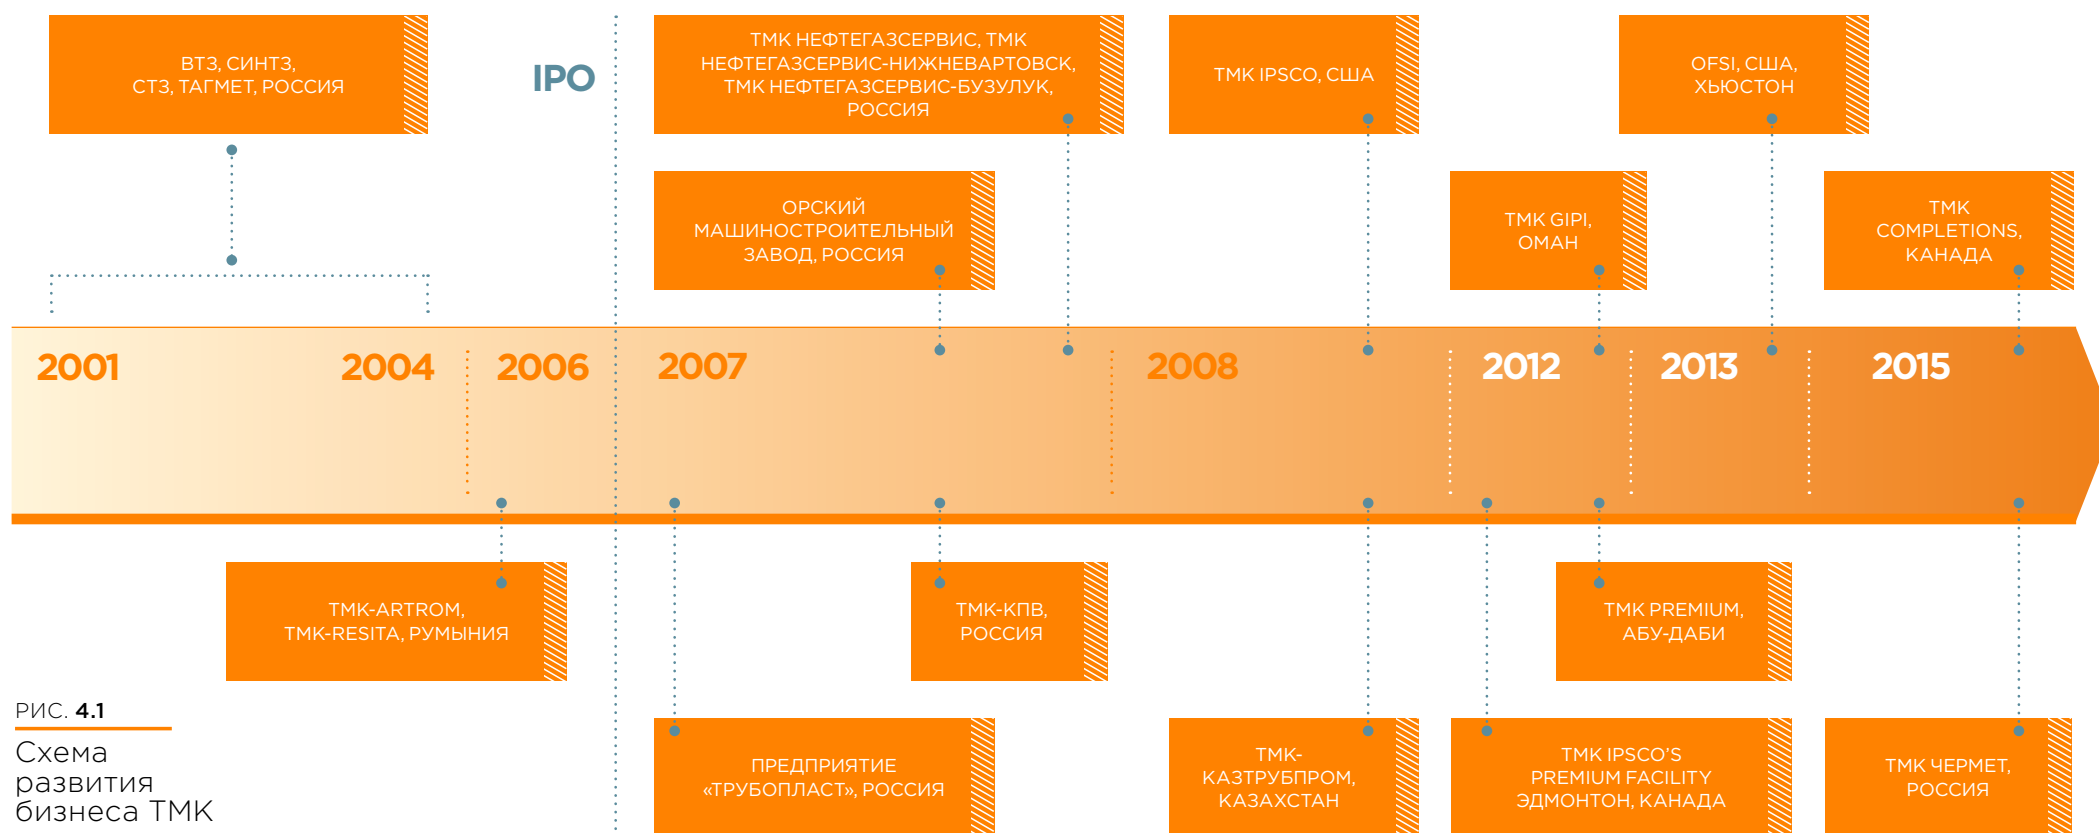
ВТЗ, СИНТЗ, СТЗ, ТАГМЕТ, РОССИЯ

IPO

ТМК НЕФТЕГАЗСЕРВИС, ТМК НЕФТЕГАЗСЕРВИС-НИЖНЕВАРТОВСК, ТМК НЕФТЕГАЗСЕРВИС-БУЗУЛУК, РОССИЯ

ТМК IPSCO, США

OFSI, США, ХЬЮСТОН

ОРСКИЙ МАШИНОСТРОИТЕЛЬНЫЙ ЗАВОД, РОССИЯ

ТМК GIPI, ОМАН

ТМК COMPLETIONS, КАНАДА

2001

2004

2006

2007

2008

2012

2013

2015

ТМК-ARTROM, ТМК-RESITA, РУМЫНИЯ

ТМК-КПВ, РОССИЯ

ТМК PREMIUM, АБУ-ДАБИ

РИС. 4.1

Схема развития бизнеса ТМК

ПРЕДПРИЯТИЕ «ТРУБОПЛАСТ», РОССИЯ

ТМК-КАЗТРУБПРОМ, КАЗАХСТАН

ТМК IPSCO'S PREMIUM FACILITY ЭДМОНТОН, КАНАДА

ТМК ЧЕРМЕТ, РОССИЯ